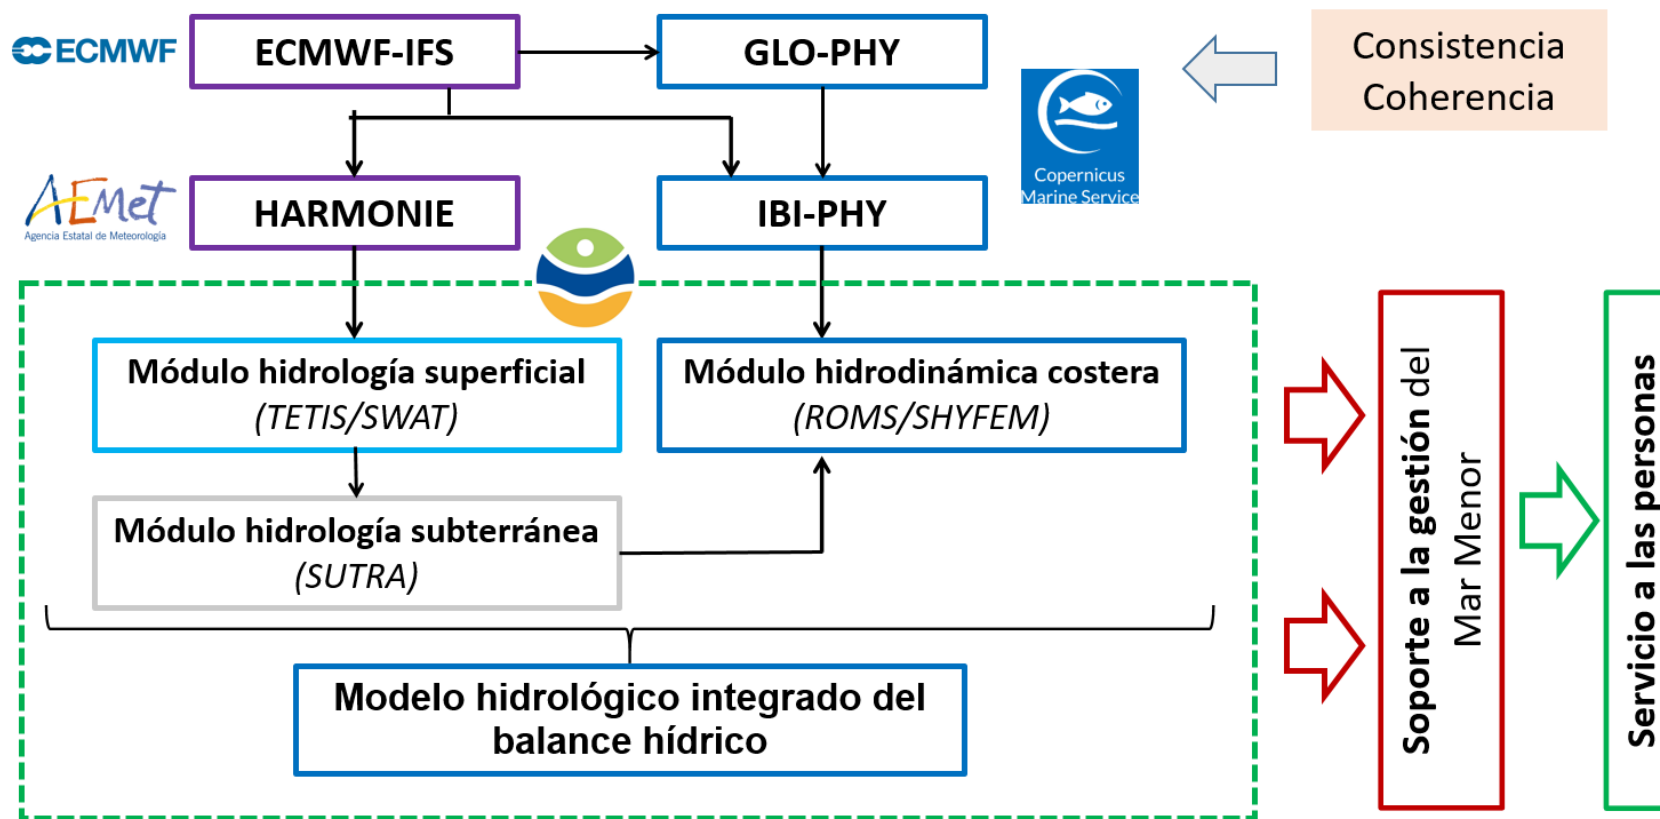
ECMWF

ECMWF-IFS

GLO-PHY

Consistencia
Coherencia

Copernicus
Marine Service

AEMet
Agencia Estatal de Meteorología

HARMONIE

IBI-PHY

Módulo hidrología superficial
(TETIS/SWAT)

Módulo hidrodinámica costera
(ROMS/SHYFEM)

Módulo hidrología subterránea
(SUTRA)

Modelo hidrológico integrado del balance hídrico

Soporte a la gestión del Mar Menor

Servicio a las personas